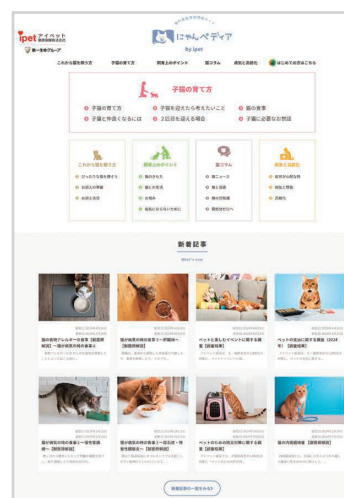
ipet アイペット損害保険株式会社
第一生命グループ

にゃんペディア by ipet

これから猫を飼う方 | 子猫の育て方 | 間違えのポイント | 猫コラム | 病気と健康 | はじめての方はこちら

子猫の育て方

子猫の育て方
子猫を迎えた考えたいこと
猫の食事
子猫と仲良くなるには
2匹目を迎える場合
子猫に必要なお世話

これから猫を飼う方
飼養上のポイント
猫コラム
病気と健康

新着記事
What's new

猫の食物アレルギー症状【獣医師解説】
猫の体調不良の季節と対策【獣医師解説】
ペットを迎えたいイベントに関する調査【調査結果】
ペットの生活に関する調査（2024年）【調査結果】
猫が尿石症の食事【獣医師解説】
猫の体調不良の季節と対策【獣医師解説】
ペットのための防災対策に関する調査【調査結果】
猫の冷房病【獣医師解説】

新着記事一覧はこちら